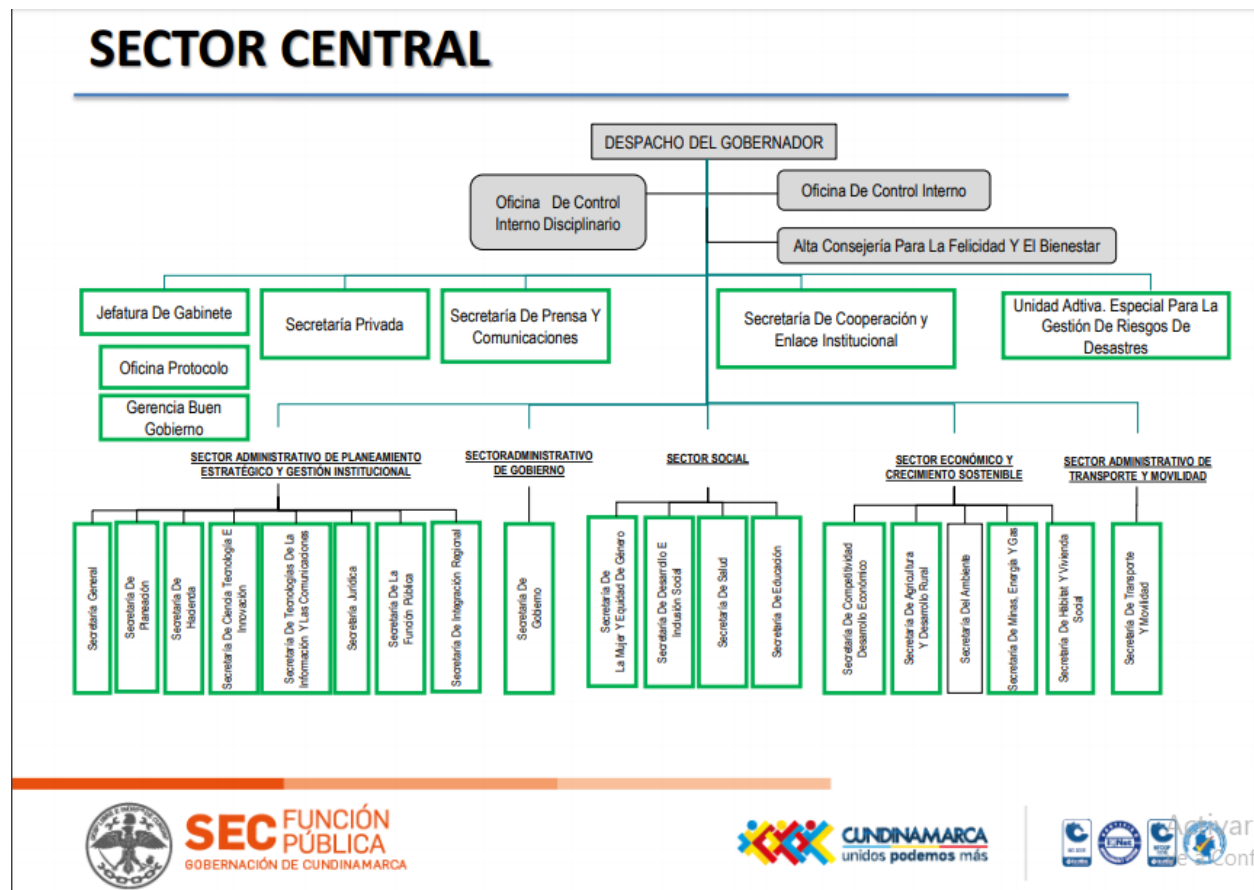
SECTOR CENTRAL

DESPACHO DEL GOBERNADOR

Oficina De Control Interno Disciplinario

Oficina De Control Interno

Alta Consejería Para La Felicidad Y El Bienestar

Jefatura De Gabinete

Oficina Protocolo

Gerencia Buen Gobierno

Secretaría Privada

Secretaría De Prensa Y Comunicaciones

Secretaría De Cooperación y Enlace Institucional

Unidad Adtiva. Especial Para La Gestión De Riesgos De Desastres

SECTOR ADMINISTRATIVO DE PLANEAMIENTO ESTRATÉGICO Y GESTIÓN INSTITUCIONAL

Secretaría General

Secretaría De Planeación

Secretaría De Hacienda

Secretaría De Ciencia Tecnología E Innovación

Secretaría De Tecnologías De La Información Y Las Comunicaciones

Secretaría Jurídica

Secretaría De La Función Pública

Secretaría De Integración Regional

SECTORADMINISTRATIVO DE GOBIERNO

Secretaría De Gobierno

SECTOR SOCIAL

Secretaría De La Mujer Y Equidad De Género

Secretaría De Desarrollo E Inclusión Social

Secretaría De Salud

Secretaría De Educación

SECTOR ECONÓMICO Y CRECIMIENTO SOSTENIBLE

Secretaría De Competitividad Desarrollo Económico

Secretaría De Agricultura Y Desarrollo Rural

Secretaría Del Ambiente

Secretaría De Minas, Energía Y Gas

Secretaría De Hábitat Y Vivienda Social

SECTOR ADMINISTRATIVO DE TRANSPORTE Y MOVILIDAD

Secretaría De Transporte Y Movilidad

SEC FUNCIÓN PÚBLICA
GOBERNACIÓN DE CUNDINAMARCA

CUNDINAMARCA
unidos podemos más

Activar
Conf